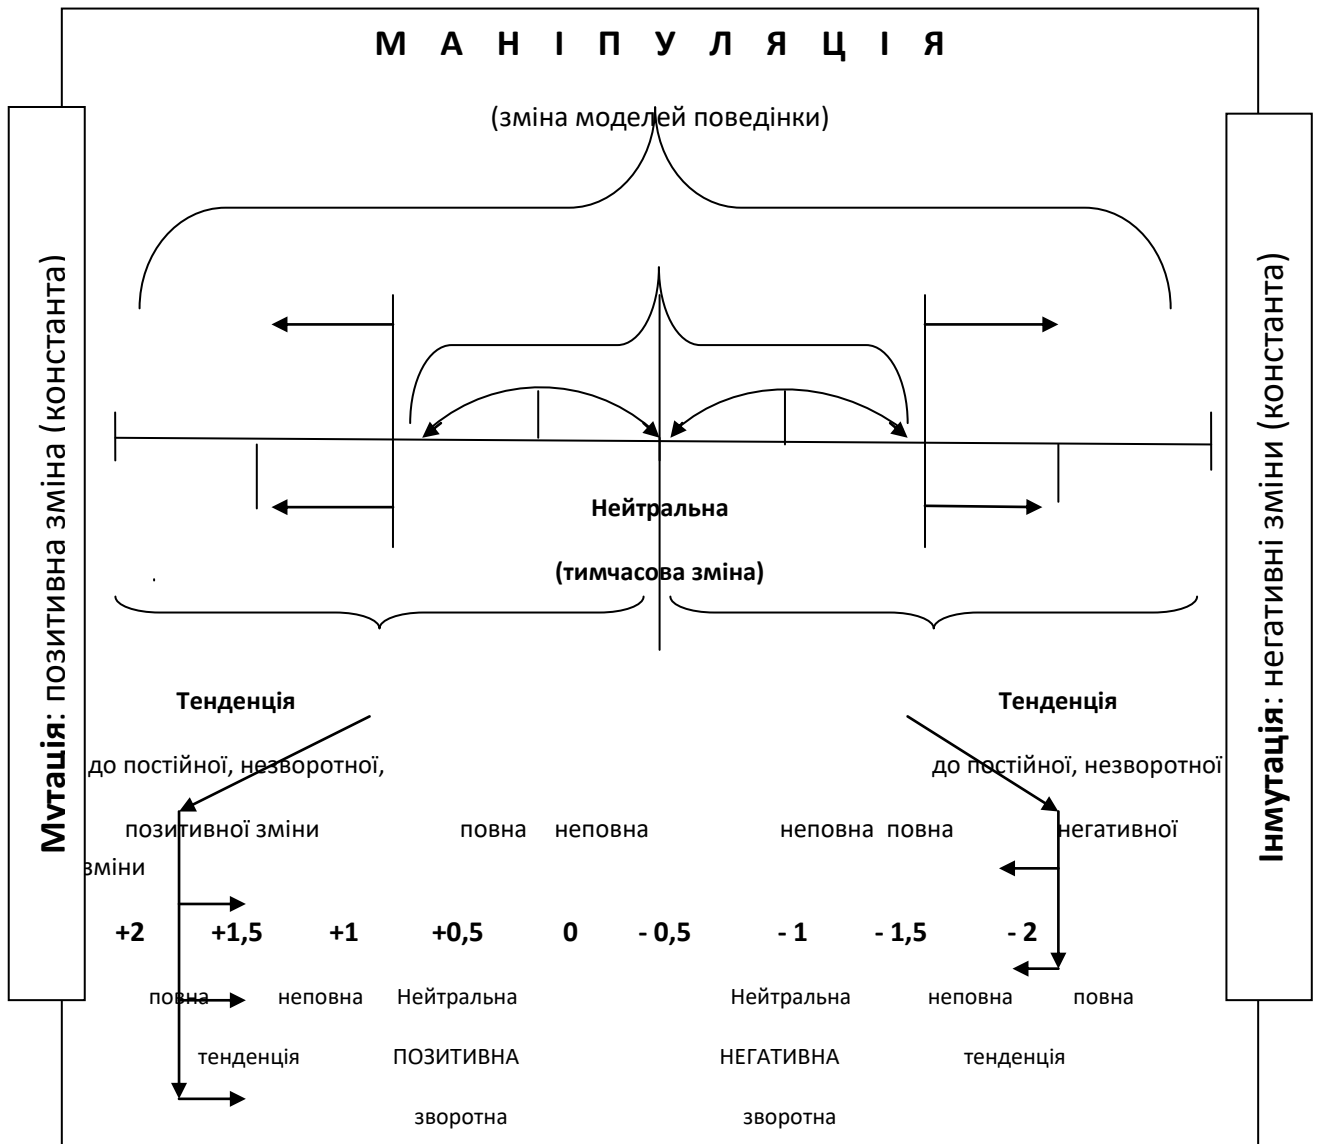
М А Н І П У Л Я Ц І Я

(зміна моделей поведінки)

**Мутація**: позитивна зміна (константа)

**Інмутація**: негативні зміни (константа)

**Нейтральна**

**(тимчасова зміна)**

**Тенденція**

до постійної, незворотної,

позитивної зміни

**Тенденція**

до постійної, незворотної

негативної зміни

повна неповна неповна повна

**+2 +1,5 +1 +0,5 0 - 0,5 - 1 - 1,5 - 2**

повна неповна Нейтральна Нейтральна неповна повна

тенденція ПОЗИТИВНА НЕГАТИВНА тенденція

зворотна зворотна